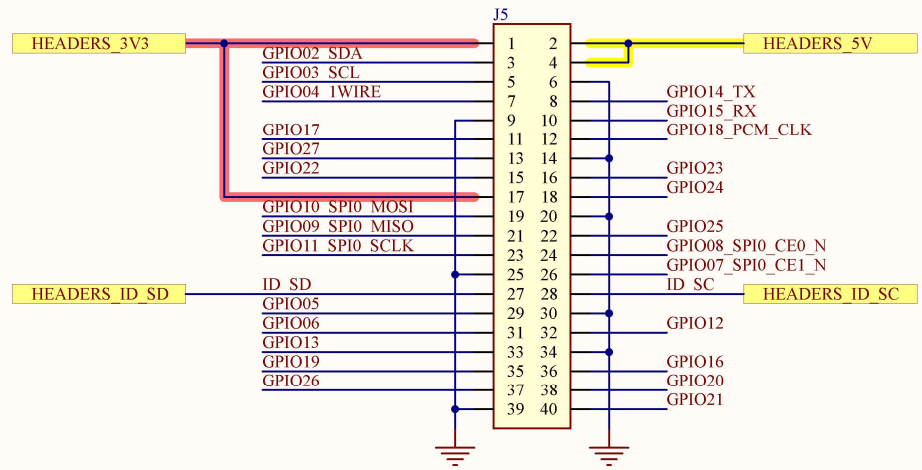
J5

HEADERS_3V3

HEADERS_5V

GPIO02_SDA
GPIO03_SCL
GPIO04_1WIRE

GPIO17
GPIO27
GPIO22

GPIO10_SPI0_MOSI
GPIO09_SPI0_MISO
GPIO11_SPI0_SCLK

HEADERS_ID_SD
ID_SD
GPIO05
GPIO06
GPIO13
GPIO19
GPIO26

1 2
3 4
5 6
7 8
9 10
11 12
13 14
15 16
17 18
19 20
21 22
23 24
25 26
27 28
29 30
31 32
33 34
35 36
37 38
39 40

GPIO14_TX
GPIO15_RX
GPIO18_PCM_CLK

GPIO23
GPIO24

GPIO25
GPIO08_SPI0_CE0_N
GPIO07_SPI0_CE1_N
ID_SC
HEADERS_ID_SC

GPIO12

GPIO16
GPIO20
GPIO21